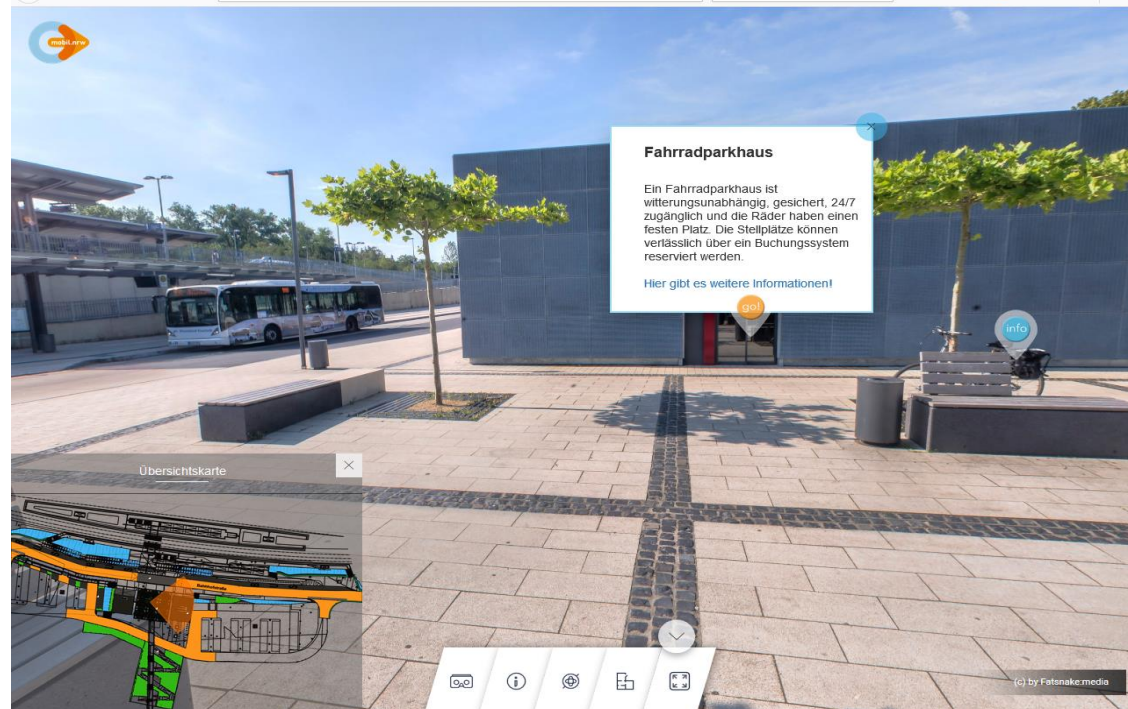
mobil.nrw

Fahrradparkhaus

Ein Fahrradparkhaus ist witterungsunabhängig, gesichert, 24/7 zugänglich und die Räder haben einen festen Platz. Die Stellplätze können verlässlich über ein Buchungssystem reserviert werden.

Hier gibt es weitere Informationen!

go!

info

Übersichtskarte

(c) by Fatsnake:media